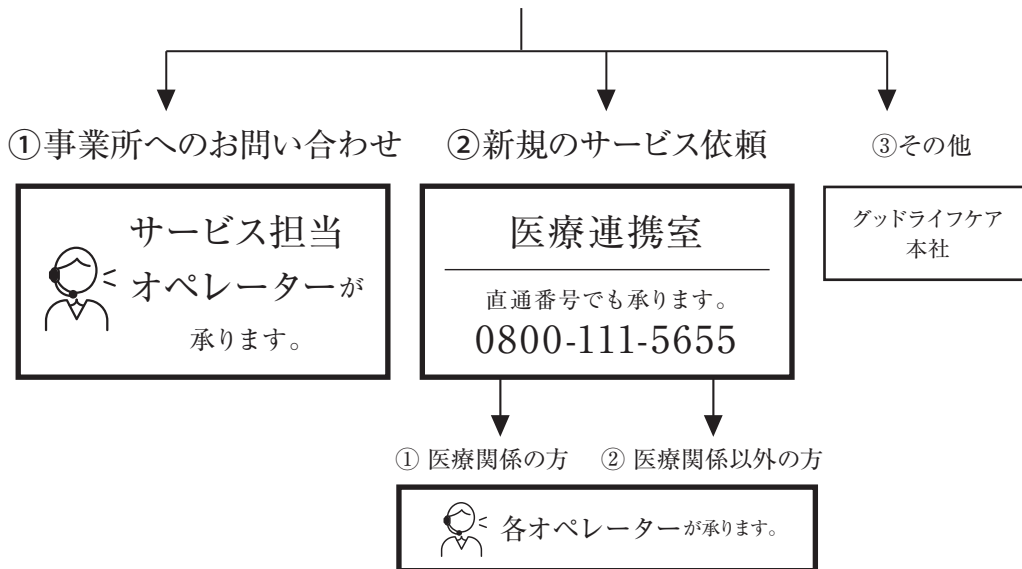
①事業所へのお問い合わせ

サービス担当
オペレーターが
承ります。

②新規のサービス依頼

医療連携室

直通番号でも承ります。
0800-111-5655

③その他

グッドライフケア
本社

① 医療関係の方　② 医療関係以外の方

各オペレーターが承ります。